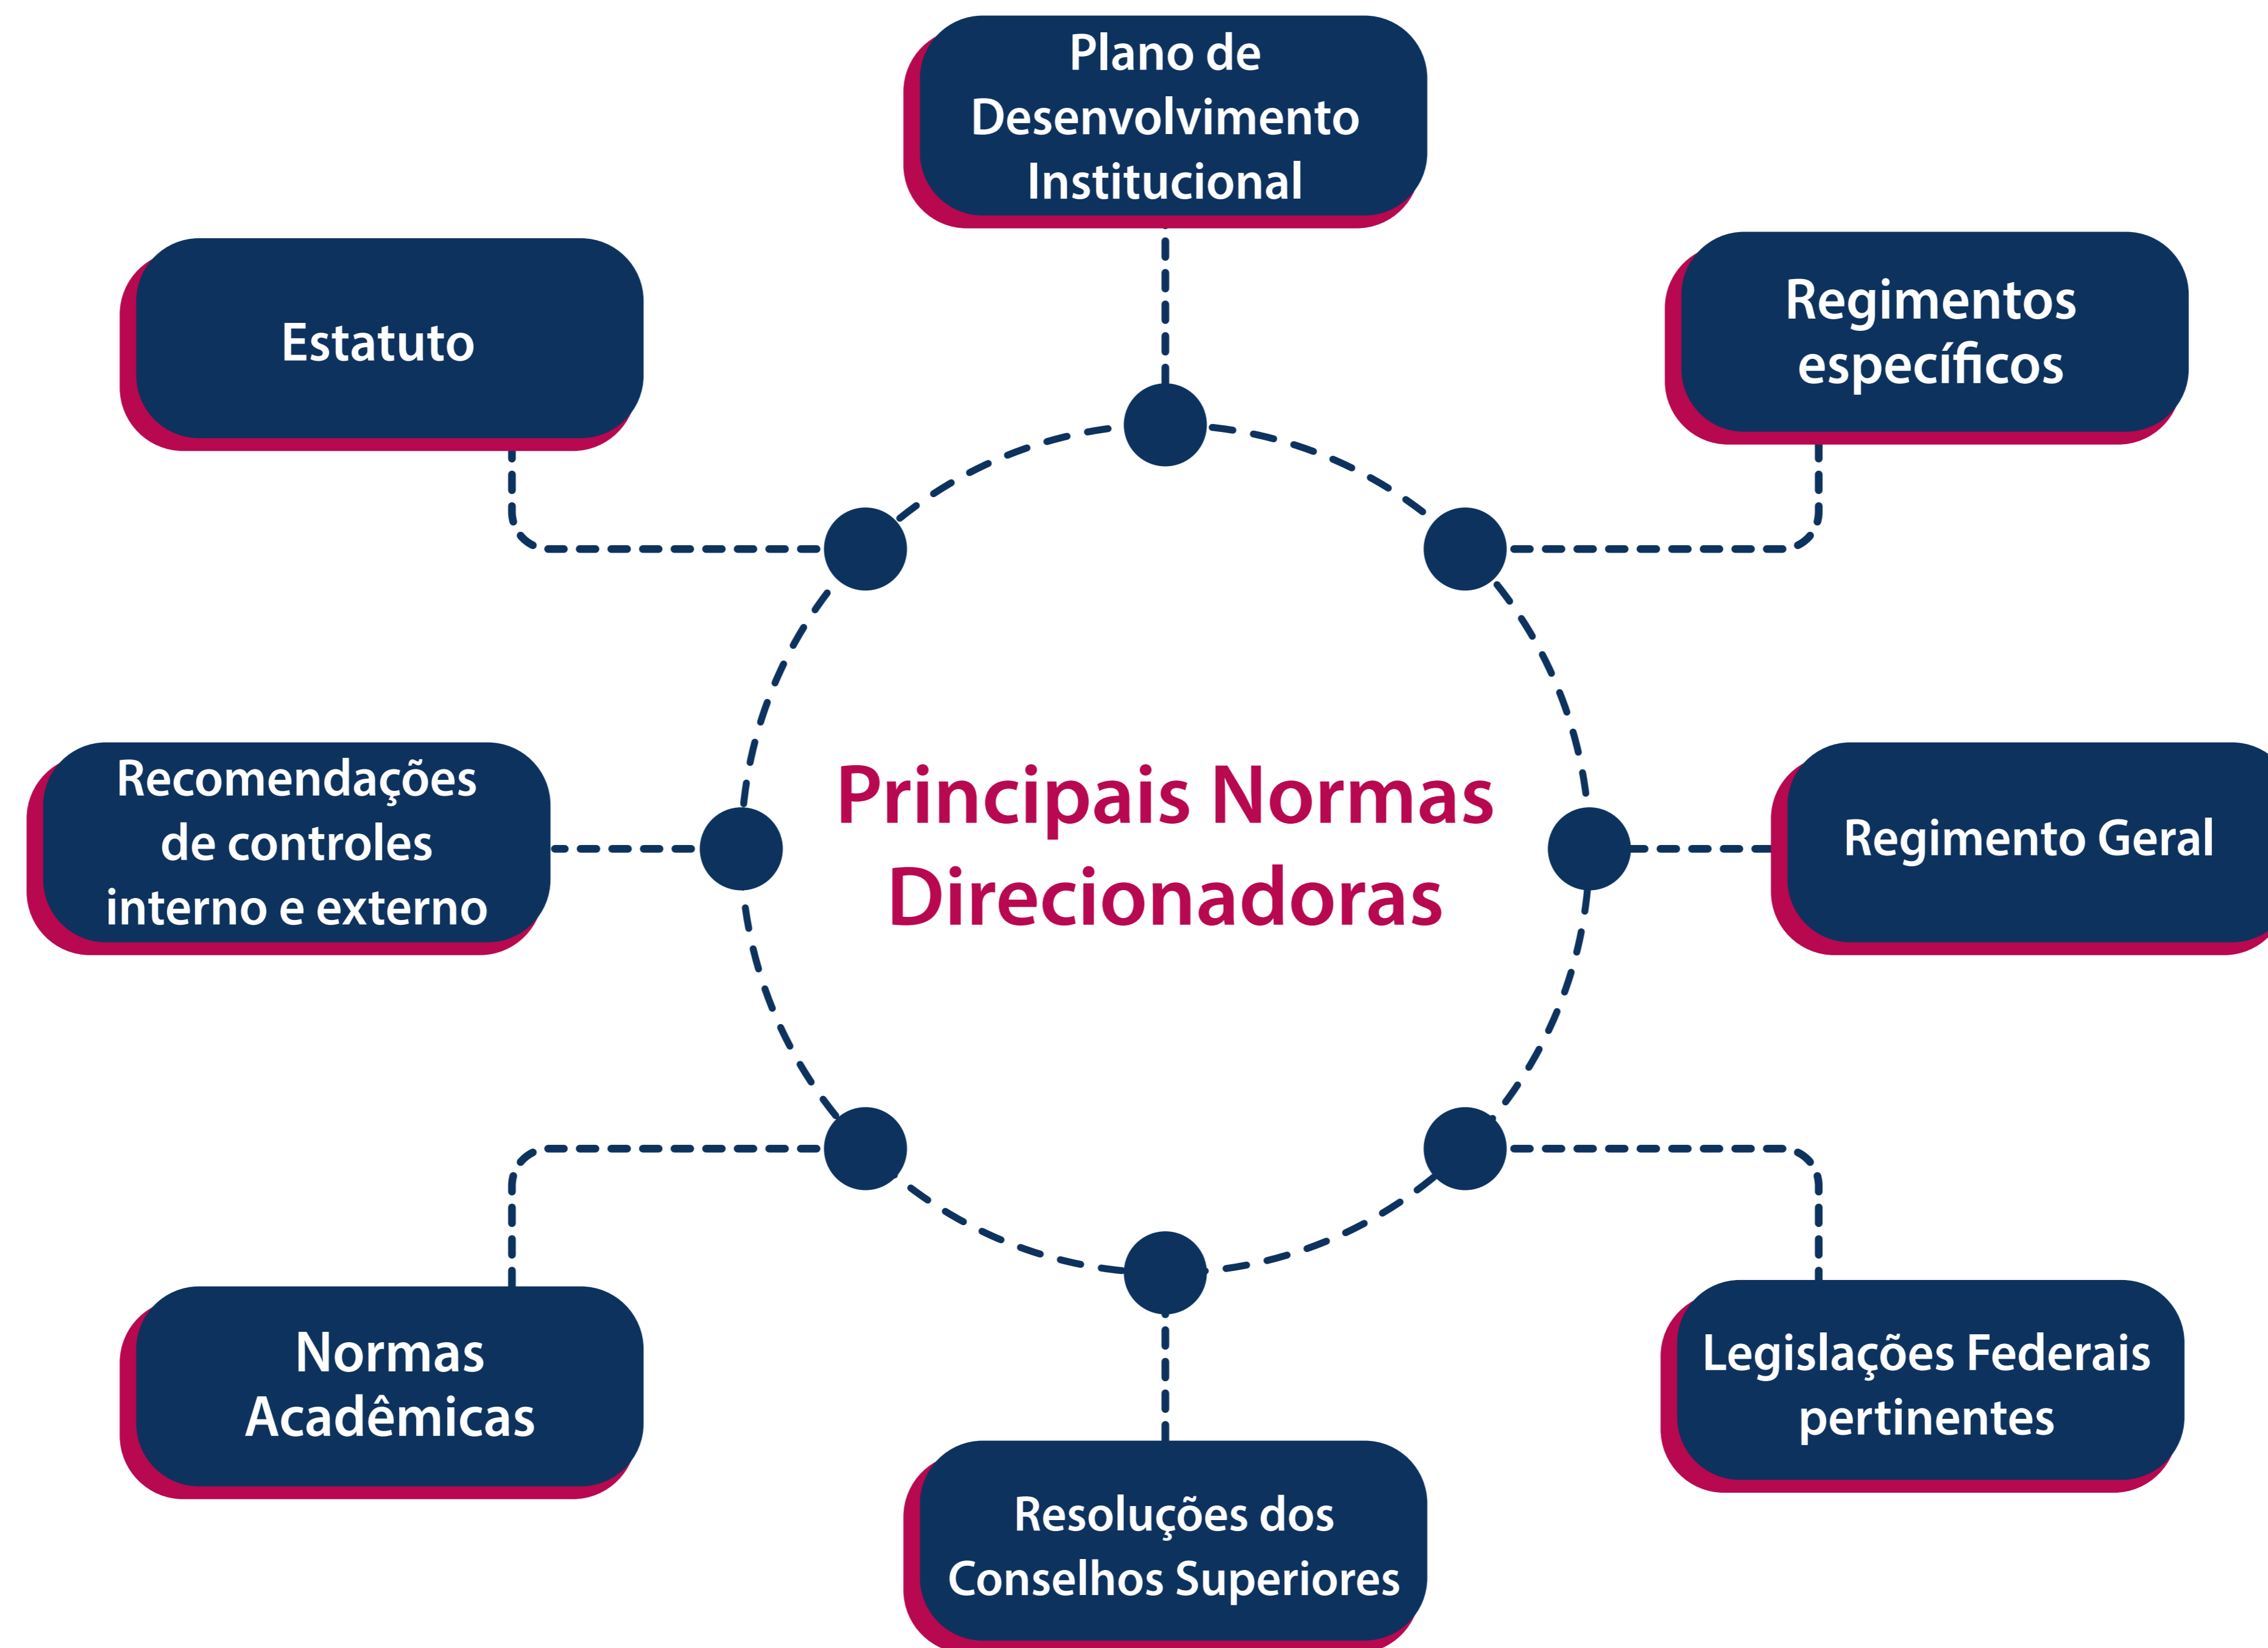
Plano de Desenvolvimento Institucional

Estatuto

Regimentos específicos

Principais Normas Direcionadoras

Recomendações de controles interno e externo

Regimento Geral

Normas Acadêmicas

Legislações Federais pertinentes

Resoluções dos Conselhos Superiores